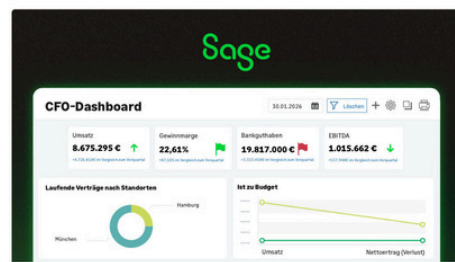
Sage

CFO-Dashboard

30.01.2026

Löschen

Umsatz
8.675.295 €
+6.726.803€ im Vergleich zum Vorjahr

Gewinnmarge
22,61%
+67.025 im Vergleich zum Vorjahr

Bankguthaben
19.817.000 €
+3.202.400€ im Vergleich zum Vorjahr

EBITDA
1.015.662 €
+517.966€ im Vergleich zum Vorjahr

Laufende Verträge nach Standorten

Hamburg

München

Ist zu Budget

Umsatz

Nettoertrag (Verlust)